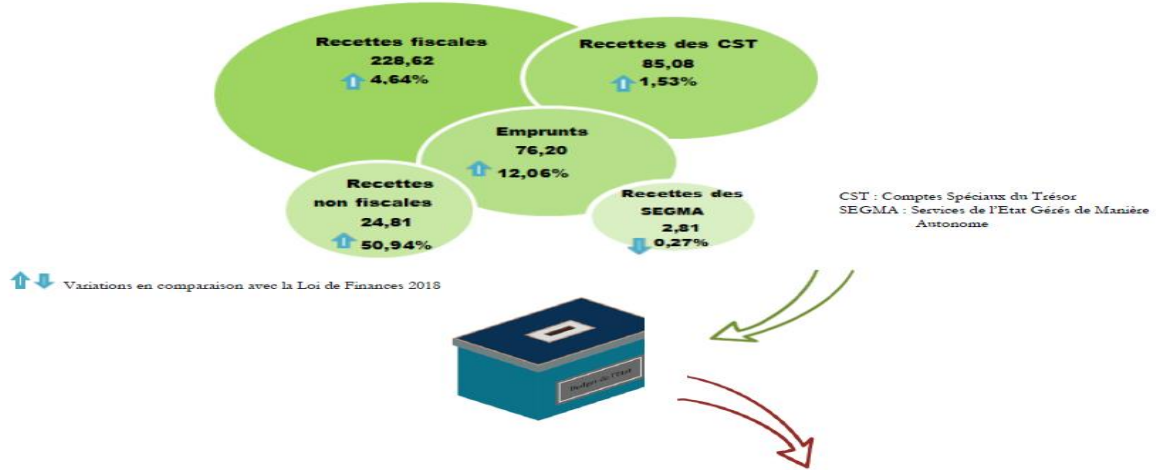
Recettes fiscales
228,62
4,64%

Recettes des CST
85,08
1,53%

Emprunts
76,20
12,06%

Recettes non fiscales
24,81
50,94%

Recettes des SEGMA
2,81
0,27%

CST : Comptes Spéciaux du Trésor
SEGMA : Services de l'Etat Gérés de Manière Autonome

Variations en comparaison avec la Loi de Finances 2018

Budget de l'Etat